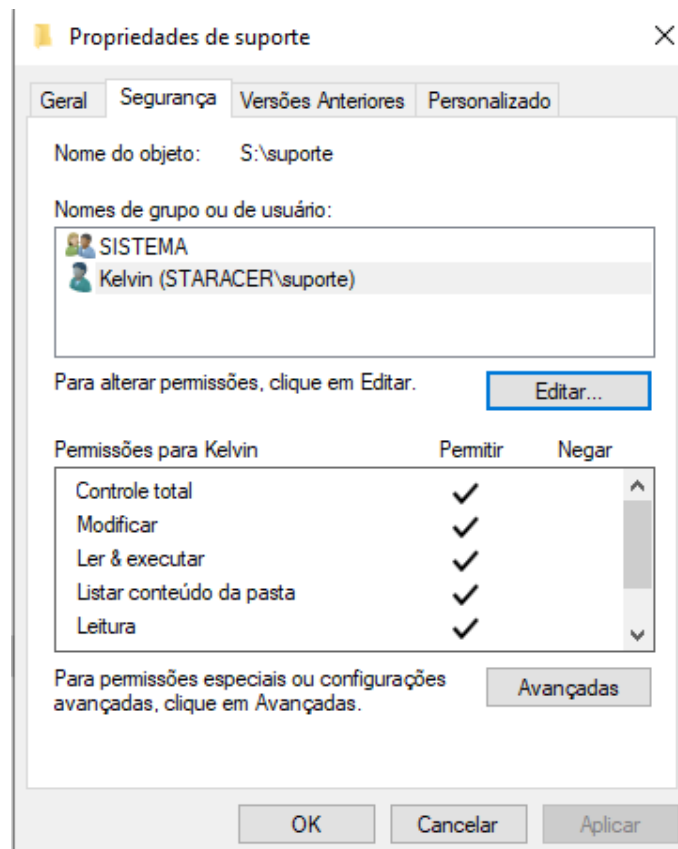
Propriedades de suporte

Geral | Segurança | Versões Anteriores | Personalizado

Nome do objeto: S:\suporte

Nomes de grupo ou de usuário:

SISTEMA
Kelvin (STARACER\suporte)

Para alterar permissões, clique em Editar.

Editar...

| Permissões para Kelvin | Permitir | Negar |
|---|---|---|
| Controle total | ✓ | |
| Modificar | ✓ | |
| Ler & executar | ✓ | |
| Listar conteúdo da pasta | ✓ | |
| Leitura | ✓ | |

Para permissões especiais ou configurações avançadas, clique em Avançadas.

Avançadas

OK Cancelar Aplicar